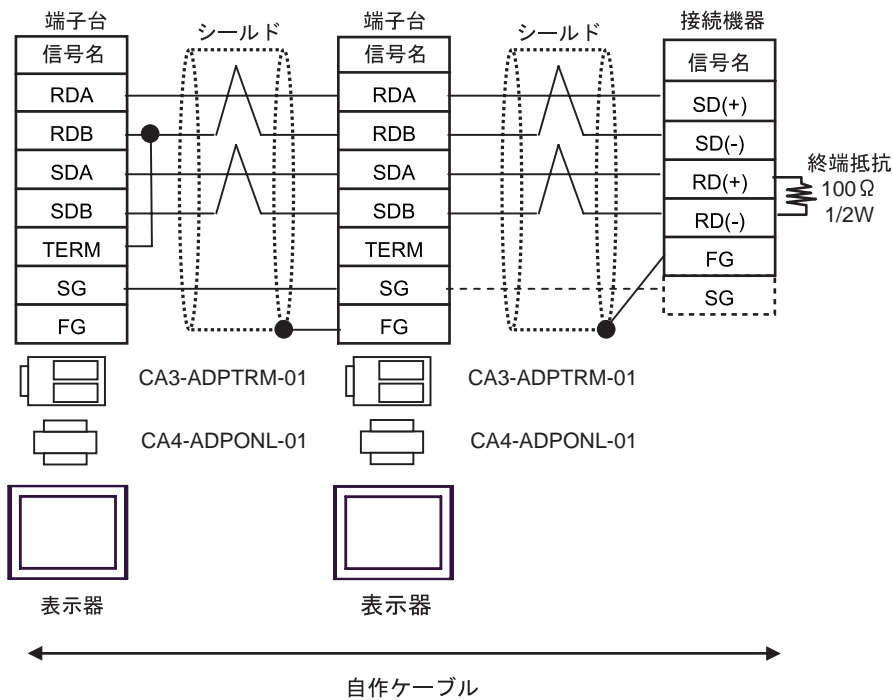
端子台

| 信号名 |
|---|
| RDA |
| RDB |
| SDA |
| SDB |
| TERM |
| SG |
| FG |

シールド

端子台

| 信号名 |
|---|
| RDA |
| RDB |
| SDA |
| SDB |
| TERM |
| SG |
| FG |

シールド

接続機器

| 信号名 |
|---|
| SD(+) |
| SD(-) |
| RD(+) |
| RD(-) |
| FG |
| SG |

終端抵抗
100Ω
1/2W

CA3-ADPTRM-01
CA4-ADPONL-01
表示器

CA3-ADPTRM-01
CA4-ADPONL-01
表示器

自作ケーブル